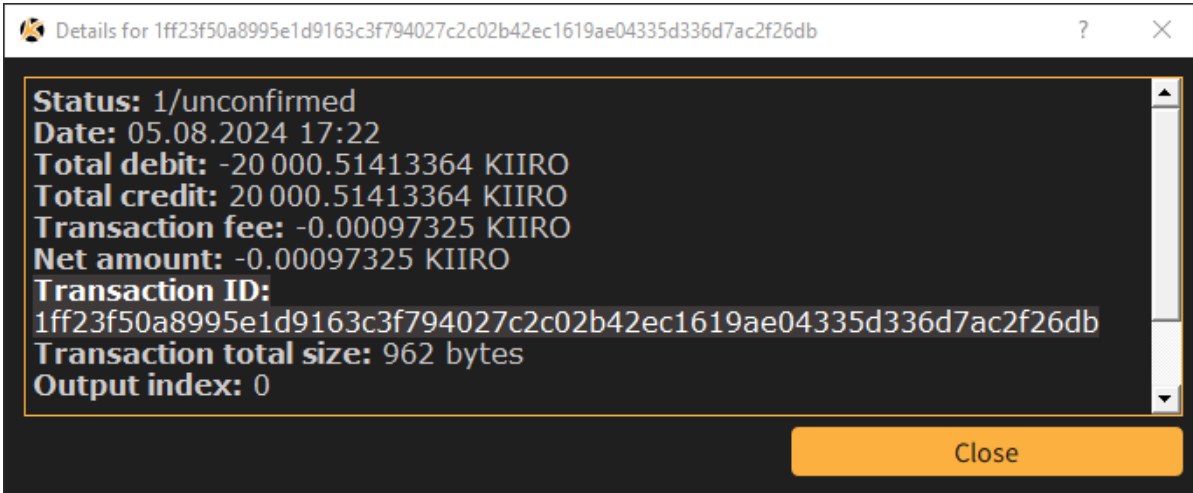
Details for 1ff23f50a8995e1d9163c3f794027c2c02b42ec1619ae04335d336d7ac2f26db

?

✕

**Status:** 1/unconfirmed
**Date:** 05.08.2024 17:22
**Total debit:** -20 000.51413364 KIIRO
**Total credit:** 20 000.51413364 KIIRO
**Transaction fee:** -0.00097325 KIIRO
**Net amount:** -0.00097325 KIIRO
**Transaction ID:**
1ff23f50a8995e1d9163c3f794027c2c02b42ec1619ae04335d336d7ac2f26db
**Transaction total size:** 962 bytes
**Output index:** 0

Close